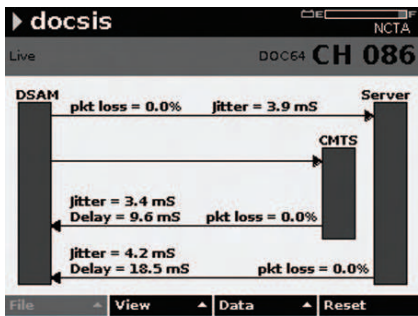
▸ docsis
E F
NCTA
Live
DOC64 CH 086
DSAM
Server
pkt loss = 0.0%
Jitter = 3.9 mS
CMTS
Jitter = 3.4 mS
Delay = 9.6 mS
pkt loss = 0.0%
Jitter = 4.2 mS
Delay = 18.5 mS
pkt loss = 0.0%
File
View
Data
Reset